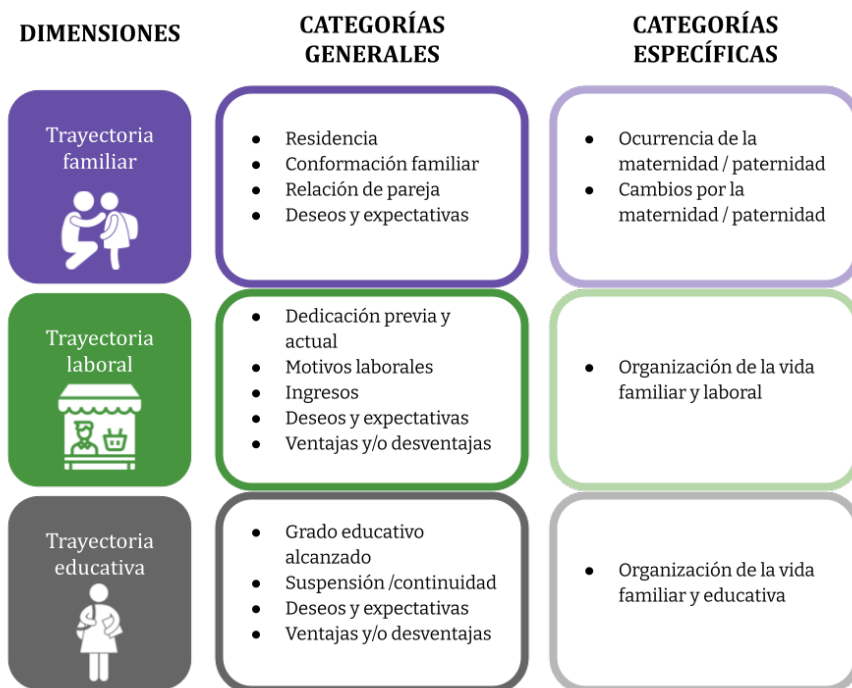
| DIMENSIONES | CATEGORÍAS GENERALES | CATEGORÍAS ESPECÍFICAS |
|---|---|---|
| Trayectoria familiar | • Residencia<br>• Conformación familiar<br>• Relación de pareja<br>• Deseos y expectativas | • Ocurrencia de la maternidad / paternidad<br>• Cambios por la maternidad / paternidad |
| Trayectoria laboral | • Dedicación previa y actual<br>• Motivos laborales<br>• Ingresos<br>• Deseos y expectativas<br>• Ventajas y/o desventajas | • Organización de la vida familiar y laboral |
| Trayectoria educativa | • Grado educativo alcanzado<br>• Suspensión /continuidad<br>• Deseos y expectativas<br>• Ventajas y/o desventajas | • Organización de la vida familiar y educativa |